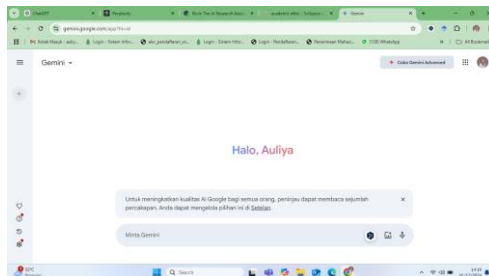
ChatGPT | Perplexity | Work The AI Research Assi | academic writer - Schoum | Gemini

gemini.google.com/app?hl=id

Gemini

Coba Gemini Advanced

Halo, Auliya

Untuk meningkatkan kualitas AI Google bagi semua orang, peninjau dapat membaca sejumlah percakapan. Anda dapat mengelola pilihan ini di Setelan.

Minta Gemini

Search